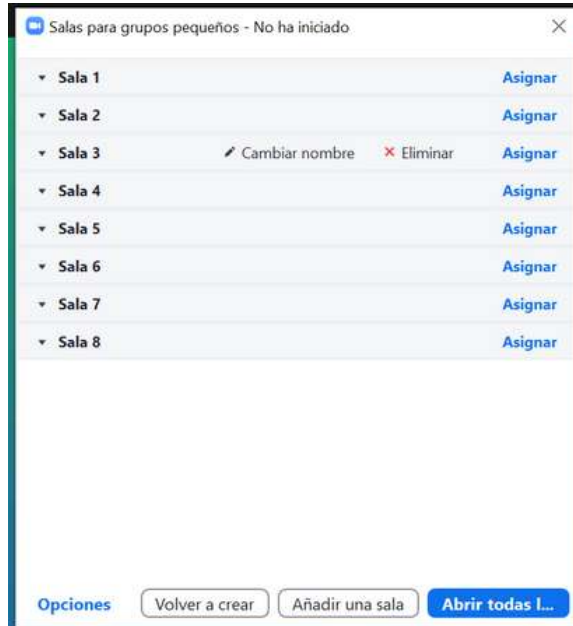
Salas para grupos pequeños - No ha iniciado

Sala 1 Asignar
Sala 2 Asignar
Sala 3 Cambiar nombre × Eliminar Asignar
Sala 4 Asignar
Sala 5 Asignar
Sala 6 Asignar
Sala 7 Asignar
Sala 8 Asignar

Opciones
Volver a crear
Añadir una sala
Abrir todas l...